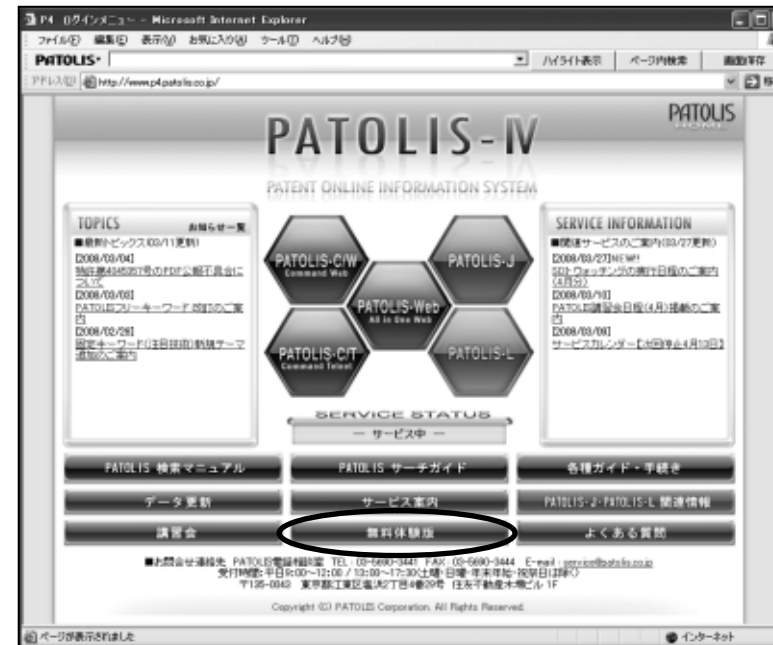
P4 ログインメニュー - Microsoft Internet Explorer

ファイル(F) 編集(E) 表示(V) お気に入り(A) ツール(T) ヘルプ(H)

PATOLIS· ハイライト表示 ページ内検索

アドレス(D) http://www.p4.patolis.co.jp/

PATOLIS

PATOLIS-Ⅳ

PATENT ONLINE INFORMATION SYSTEM

TOPICS お知らせ一覧

■最新トピックス(03/11更新)

[2008/03/04]
特許第4045357号のPDF公報不具合について

[2008/03/03]
PATOLISフリーキーワード[S]のご案内

[2008/02/26]
固定キーワード(注目技術)新規テーマ追加のご案内

PATOLIS-C/W Command Web

PATOLIS-J

PATOLIS-Web All in One Web

PATOLIS-C/T Command Telnet

PATOLIS-L

SERVICE INFORMATION

■関連サービスのご案内(03/27更新)

[2008/03/27]NEW!
SDIウォッチングの実行日程のご案内(4月分)

[2008/03/18]
PATOLIS講習会日程(4月)掲載のご案内

[2008/03/06]
サービスカレンダー【次回休止4月13日】

SERVICE STATUS
― サービス中 ―

PATOLIS 検索マニュアル

PATOLIS サーチガイド

各種ガイド・手続き

データ更新

サービス案内

PATOLIS-J・PATOLIS-L 関連情報

講習会

無料体験版

よくある質問

■お問合せ連絡先 PATOLIS電話相談室 TEL：03-5690-3441 FAX：03-5690-3444 E-mail：service@patolis.co.jp
受付時間：平日9:00～12:00 / 13:00～17:30(土曜・日曜・年末年始・祝祭日は除く)
〒135-0043 東京都江東区塩浜2丁目4番29号 住友不動産木場ビル 1F

Copyright (C) PATOLIS Corporation. All Rights Reserved.

ページが表示されました

インターネット